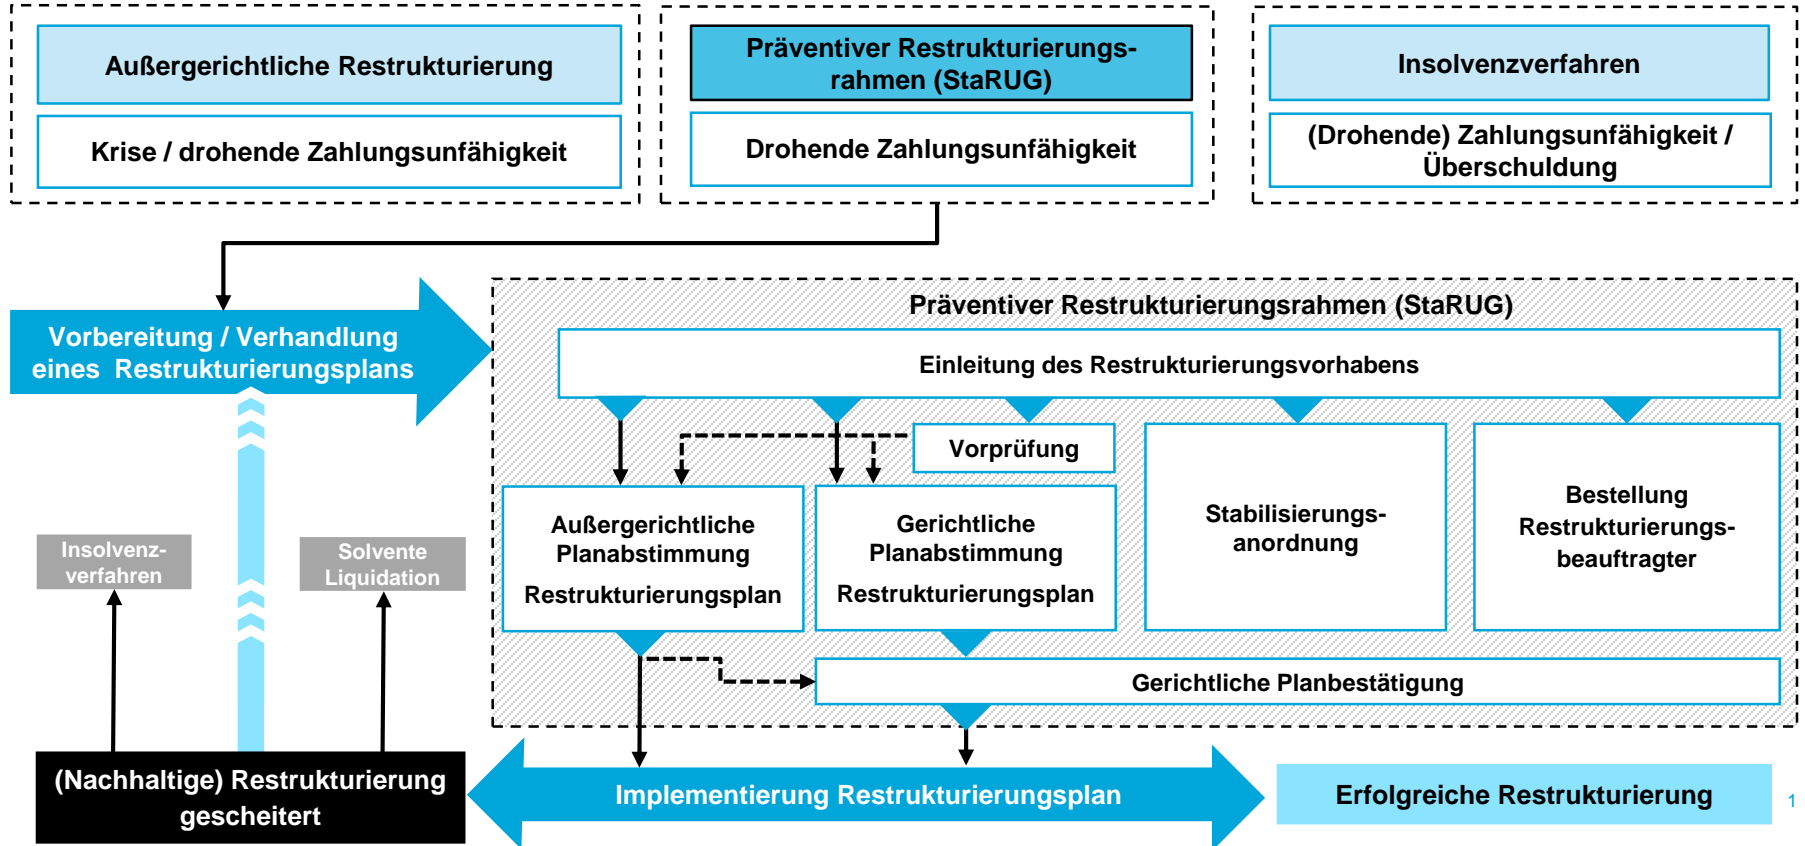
Außergerichtliche Restrukturierung

Krise / drohende Zahlungsunfähigkeit

Präventiver Restrukturierungsrahmen (StaRUG)

Drohende Zahlungsunfähigkeit

Insolvenzverfahren

(Drohende) Zahlungsunfähigkeit / Überschuldung

Vorbereitung / Verhandlung eines Restrukturierungsplans

Präventiver Restrukturierungsrahmen (StaRUG)

Einleitung des Restrukturierungsvorhabens

Vorprüfung

Außergerichtliche Planabstimmung Restrukturierungsplan

Gerichtliche Planabstimmung Restrukturierungsplan

Stabilisierungsanordnung

Bestellung Restrukturierungsbeauftragter

Insolvenzverfahren

Solvente Liquidation

Gerichtliche Planbestätigung

(Nachhaltige) Restrukturierung gescheitert

Implementierung Restrukturierungsplan

Erfolgreiche Restrukturierung

1